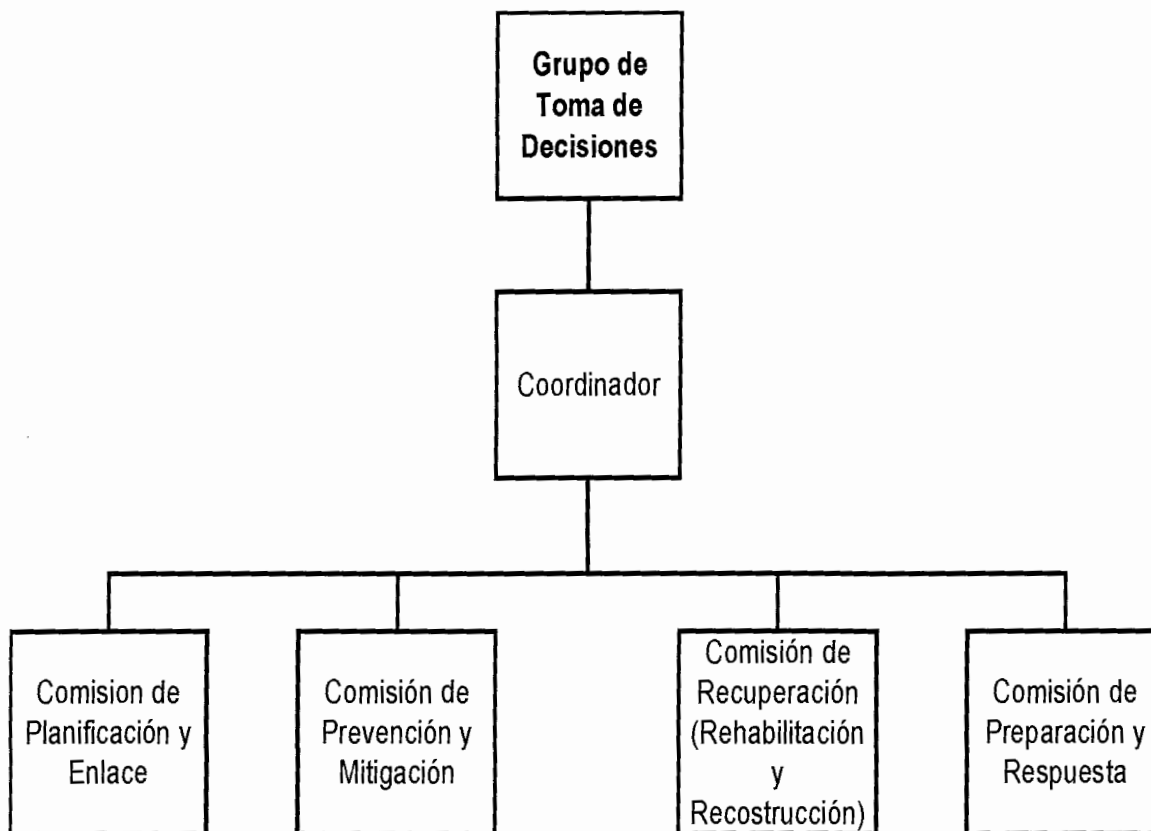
Grupo de Toma de Decisiones

Coordinador

Comision de Planificación y Enlace

Comisión de Prevención y Mitigación

Comisión de Recuperación (Rehabilitación y Recostrucción)

Comisión de Preparación y Respuesta